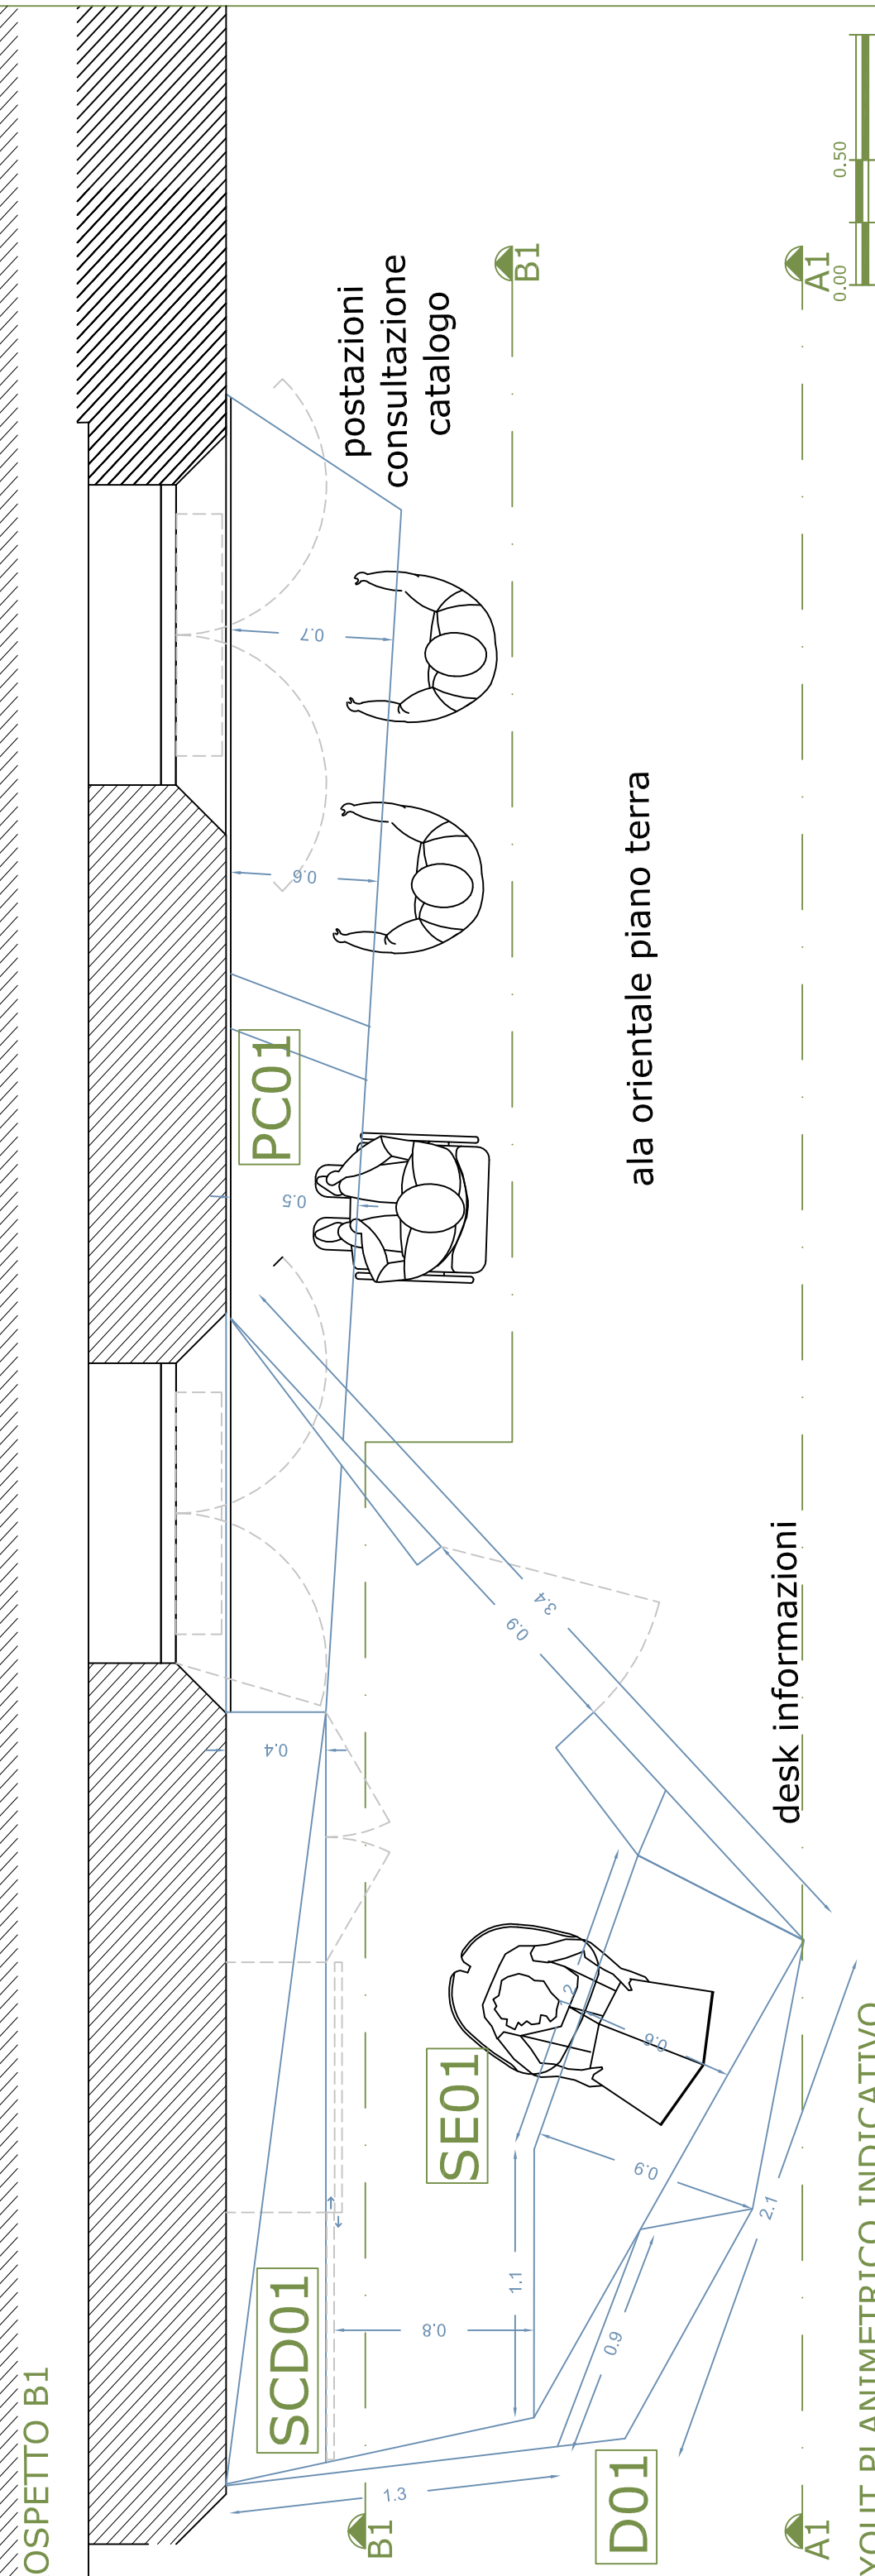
OSPETTO B1

postazioni consultazione catalogo

0.7

0.6

PC01

0.5

ala orientale piano terra

B1

A1

0.00

0.50

desk informazioni

3.4

0.9

0.4

SE01

0.8

2

0.9

2.1

1.1

0.8

0.9

SCD01

1.3

B1

D01

A1

YOUT PLANIMETRICO INDICATIVO